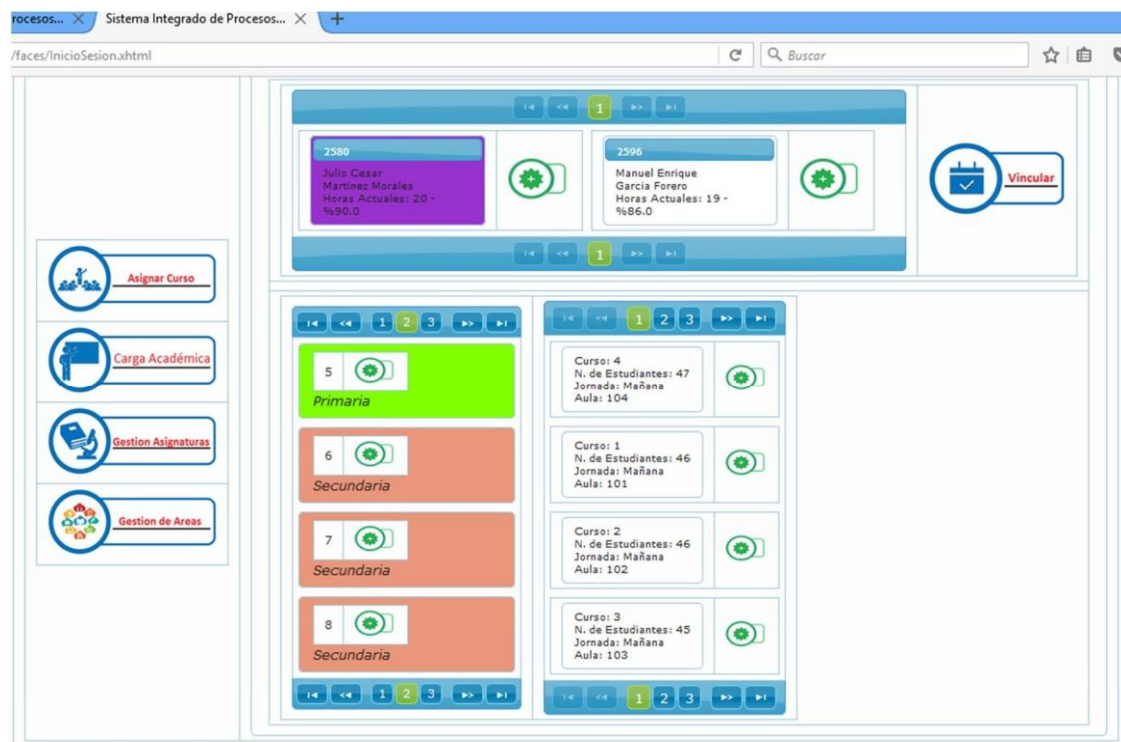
rocesos... ×
Sistema Integrado de Procesos... ×
+
/faces/InicioSesion.xhtml
Buscar

1

2580
Julio César
Martinez Morales
Horas Actuales: 20 - %90.0

2596
Manuel Enrique
Garcia Forero
Horas Actuales: 19 - %86.0

1

Vincular

Asignar Curso

Carga Académica

Gestion Asignaturas

Gestion de Areas

1 2 3

5
Primaria

6
Secundaria

7
Secundaria

8
Secundaria

1 2 3

1 2 3

Curso: 4
N. de Estudiantes: 47
Jornada: Mañana
Aula: 104

Curso: 1
N. de Estudiantes: 46
Jornada: Mañana
Aula: 101

Curso: 2
N. de Estudiantes: 46
Jornada: Mañana
Aula: 102

Curso: 3
N. de Estudiantes: 45
Jornada: Mañana
Aula: 103

1 2 3